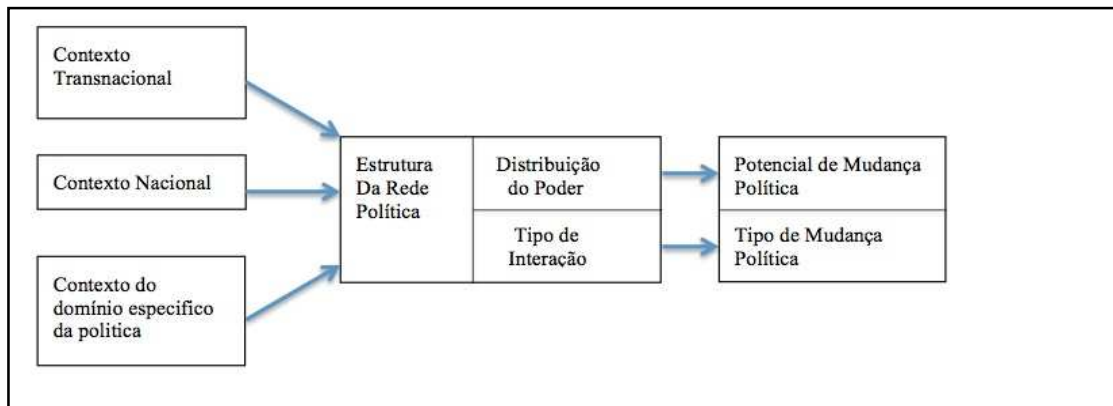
Contexto Transnacional

Contexto Nacional

Contexto do domínio especifico da politica

Estrutura Da Rede Política

Distribuição do Poder

Tipo de Interação

Potencial de Mudança Política

Tipo de Mudança Política